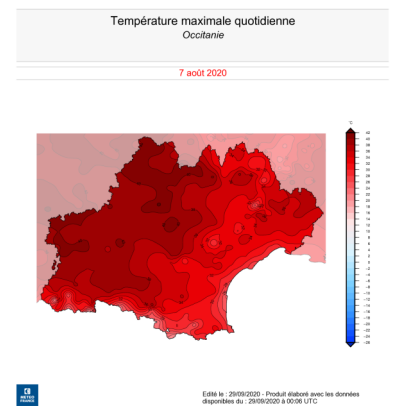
Température maximale quotidienne
Occitanie

7 août 2020

°C
42
40
38
36
34
32
30
28
26
24
22
20
18
16
14
12
10
8
6
4
2
0
-2
-4
-6
-8
-10
-12
-14
-16
-18
-20
-22
-24

METEO FRANCE

Edité le : 29/09/2020 - Produit élaboré avec les données disponibles du : 29/09/2020 à 00:06 UTC